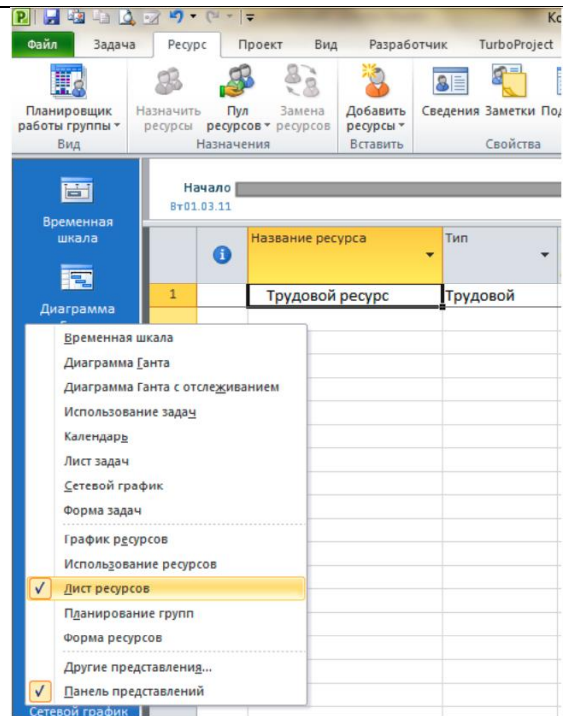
Ко

Файл Задача Ресурс Проект Вид Разработчик TurboProject

Планировщик работы группы Вид
Назначить ресурсы
Пул ресурсов
Замена ресурсов
Назначения
Добавить ресурсы
Вставить
Сведения Заметки По
Свойства

Временная шкала
Диаграмма

Начало
Вт01.03.11

| | | Название ресурса | Тип |
|---|---|---|---|
| 1 | | Трудовой ресурс | Трудовой |

Временная шкала
Диаграмма Ганта
Диаграмма Ганта с отслеживанием
Использование задач
Календарь
Лист задач
Сетевой график
Форма задач
График ресурсов
Использование ресурсов
✓ Лист ресурсов
Планирование групп
Форма ресурсов
Другие представления...
✓ Панель представлений

Сетевой график